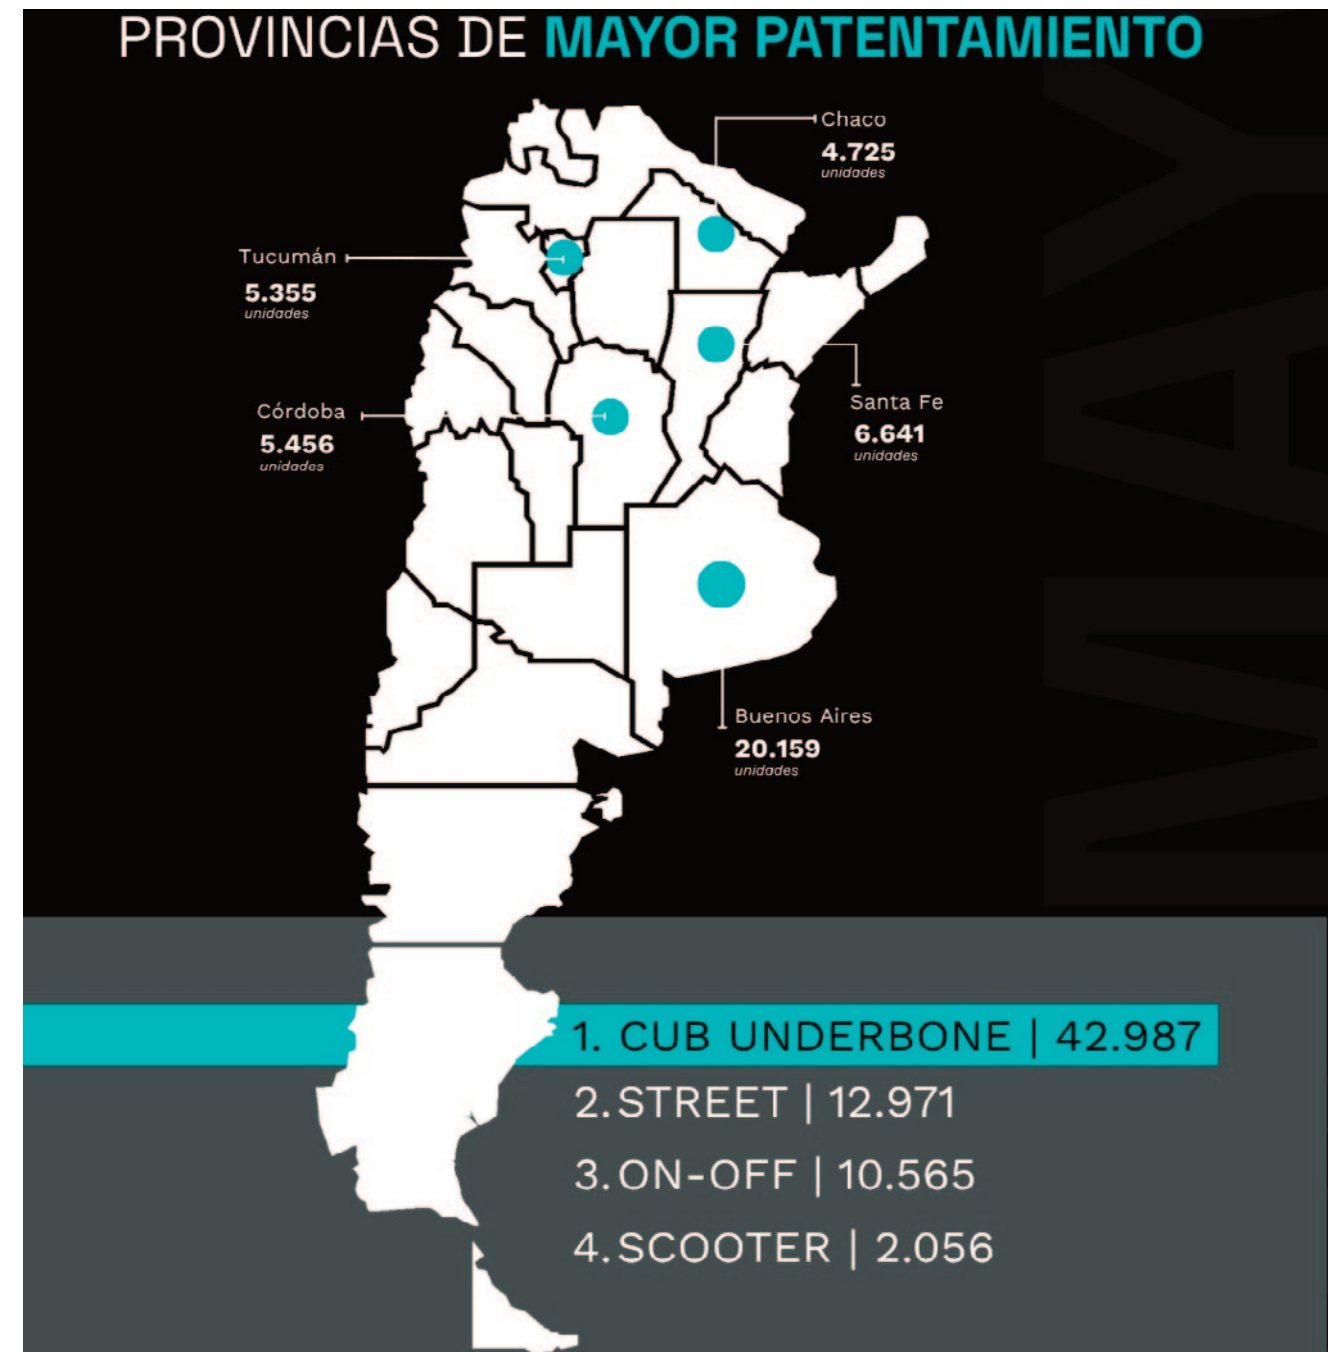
PROVINCIAS DE MAYOR PATENTAMIENTO

Chaco
4.725
unidades

Tucumán
5.355
unidades

Córdoba
5.456
unidades

Santa Fe
6.641
unidades

Buenos Aires
20.159
unidades

MAY

1. CUB UNDERBONE | 42.987
2. STREET | 12.971
3. ON-OFF | 10.565
4. SCOOTER | 2.056